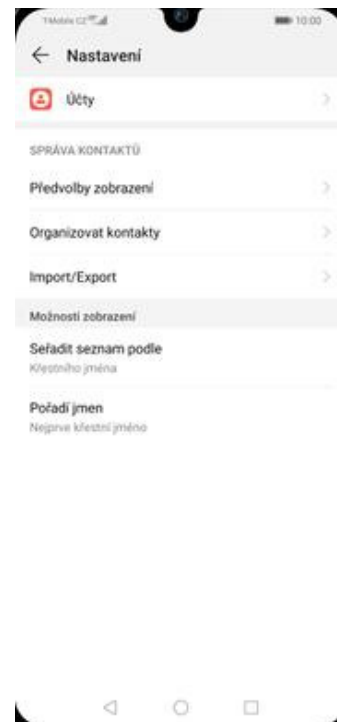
T-Mobile CZ 10:00

← Nastavení

Účty

SPRÁVA KONTAKTŮ

Předvolby zobrazení

Organizovat kontakty

Import/Export

Možnosti zobrazení

Seřadit seznam podle
Křestního jména

Pořadí jmen
Nejprve křestní jméno